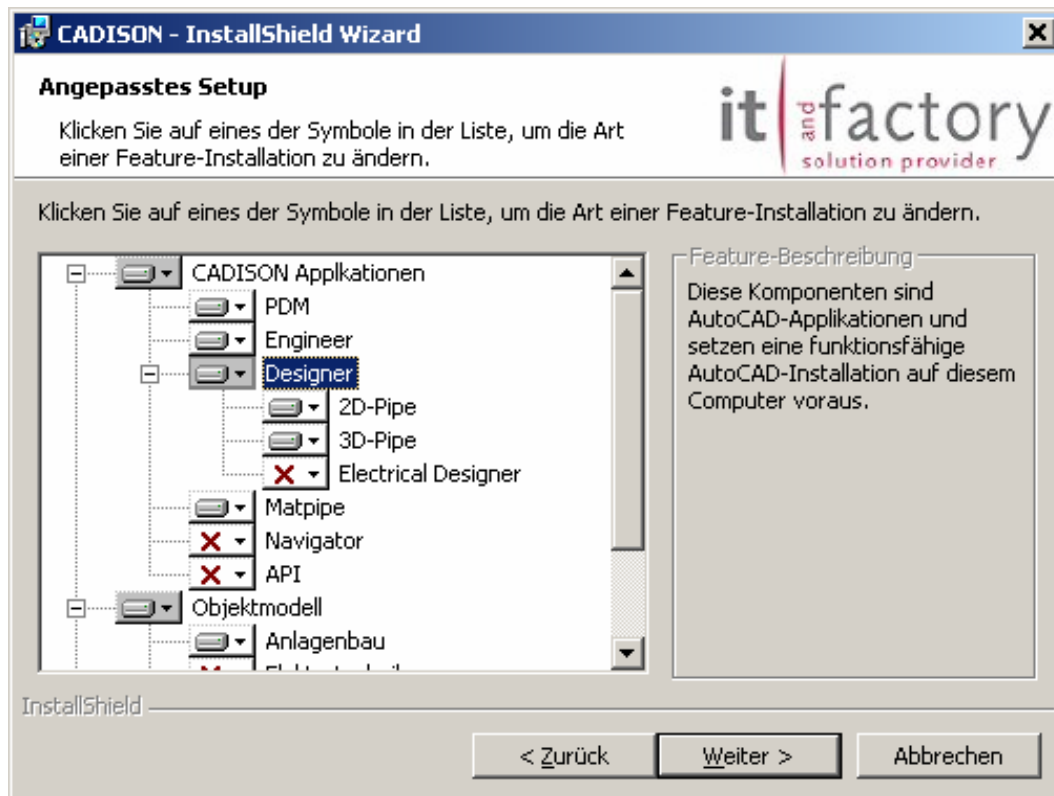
CADISON - InstallShield Wizard

Angepasstes Setup

Klicken Sie auf eines der Symbole in der Liste, um die Art einer Feature-Installation zu ändern.

it and factory
solution provider

Klicken Sie auf eines der Symbole in der Liste, um die Art einer Feature-Installation zu ändern.

CADISON Applkationen
PDM
Engineer
Designer
2D-Pipe
3D-Pipe
Electrical Designer
Matpipe
Navigator
API
Objektmodell
Anlagenbau
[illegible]

Feature-Beschreibung
Diese Komponenten sind AutoCAD-Applikationen und setzen eine funktionsfähige AutoCAD-Installation auf diesem Computer voraus.

InstallShield

< Zurück
Weiter >
Abbrechen